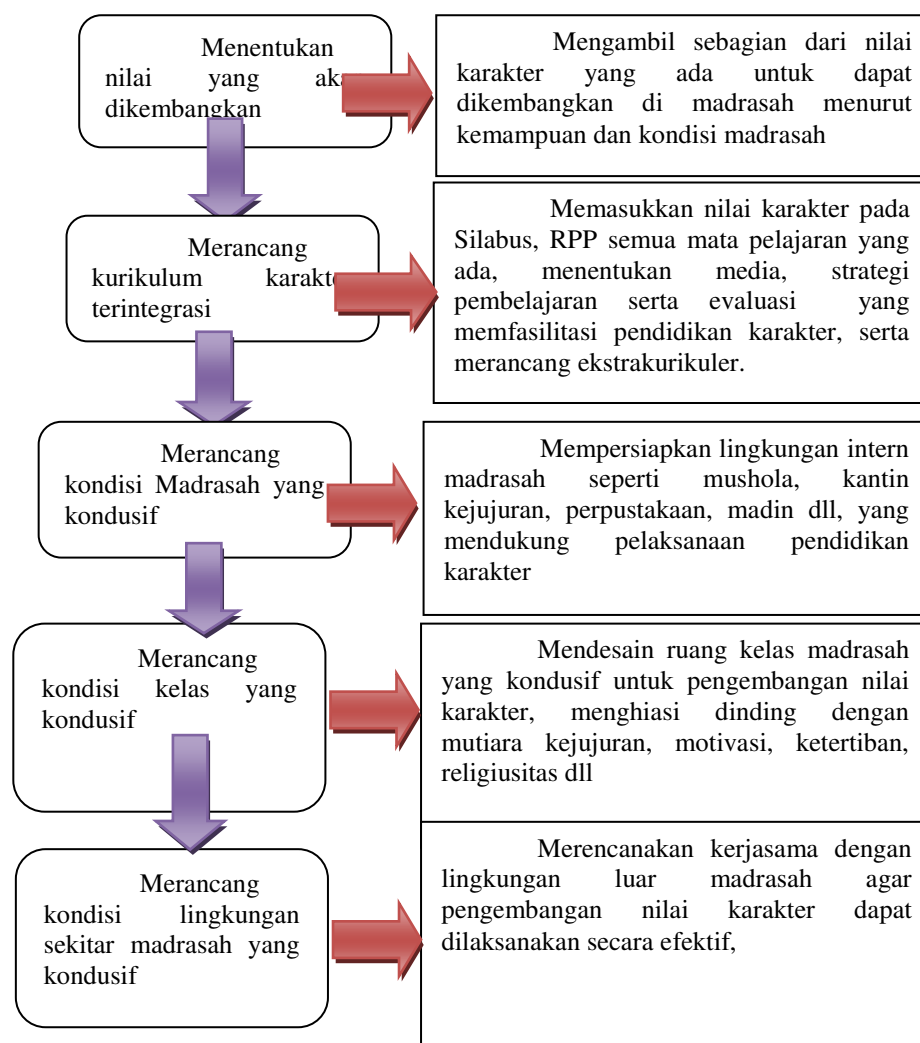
Menentukan nilai yang ak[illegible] dikembangkan

Mengambil sebagian dari nilai karakter yang ada untuk dapat dikembangkan di madrasah menurut kemampuan dan kondisi madrasah

Merancang kurikulum karakt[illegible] terintegrasi

Memasukkan nilai karakter pada Silabus, RPP semua mata pelajaran yang ada, menentukan media, strategi pembelajaran serta evaluasi yang memfasilitasi pendidikan karakter, serta merancang ekstrakurikuler.

Merancang kondisi Madrasah yang kondusif

Mempersiapkan lingkungan intern madrasah seperti mushola, kantin kejujuran, perpustakaan, madin dll, yang mendukung pelaksanaan pendidikan karakter

Merancang kondisi kelas yang kondusif

Mendesain ruang kelas madrasah yang kondusif untuk pengembangan nilai karakter, menghiasi dinding dengan mutiara kejujuran, motivasi, ketertiban, religiusitas dll

Merancang kondisi lingkungan sekitar madrasah yang kondusif

Merencanakan kerjasama dengan lingkungan luar madrasah agar pengembangan nilai karakter dapat dilaksanakan secara efektif,